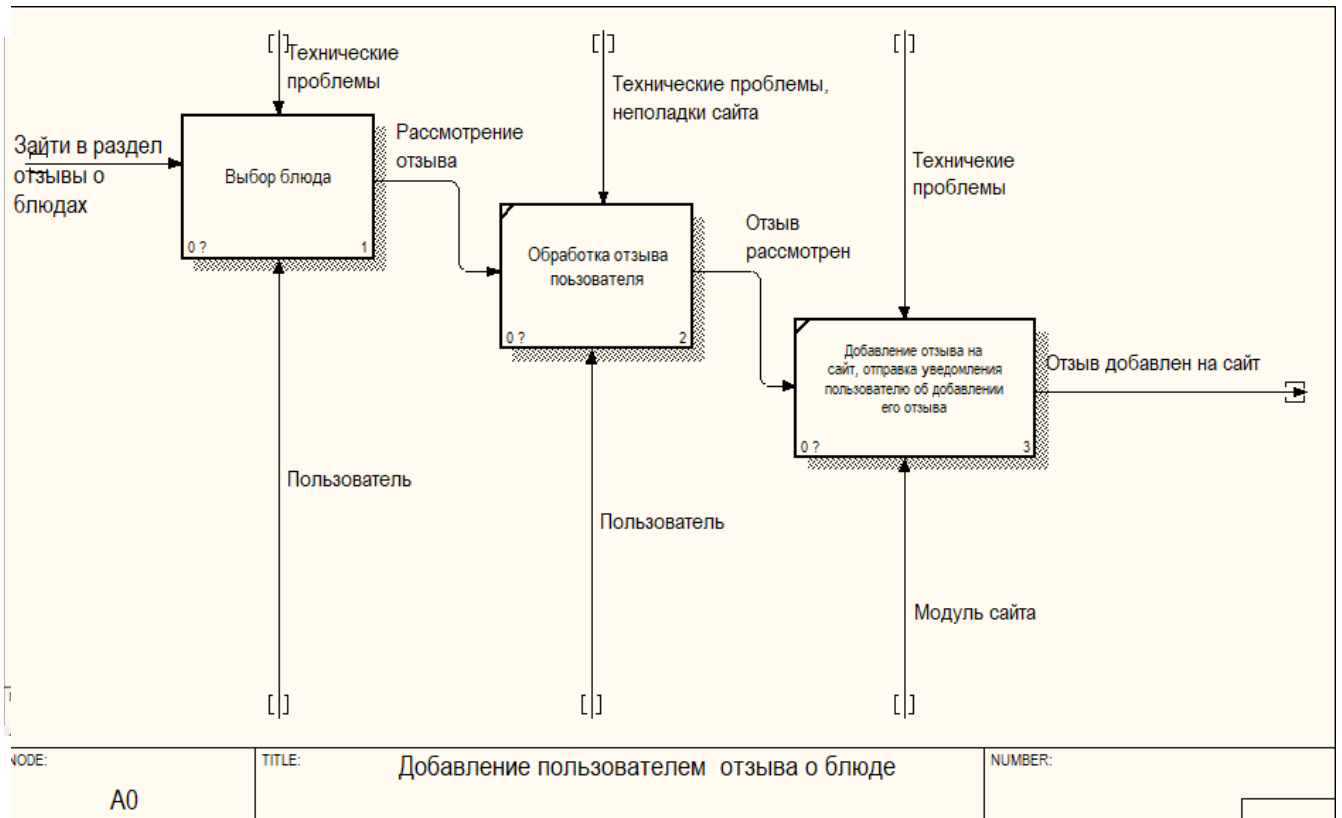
Технические проблемы

Технические проблемы, неполадки сайта

Техничекие проблемы

Зайти в раздел отзывы о блюдах

Выбор блюда

0 ?

1

Рассмотрение отзыва

Обработка отзыва пользователя

0 ?

2

Отзыв рассмотрен

Добавление отзыва на сайт, отправка уведомления пользователю об добавлении его отзыва

0 ?

3

Отзыв добавлен на сайт

Пользователь

Пользователь

Модуль сайта

NODE:

A0

TITLE:

Добавление пользователем отзыва о блюде

NUMBER: